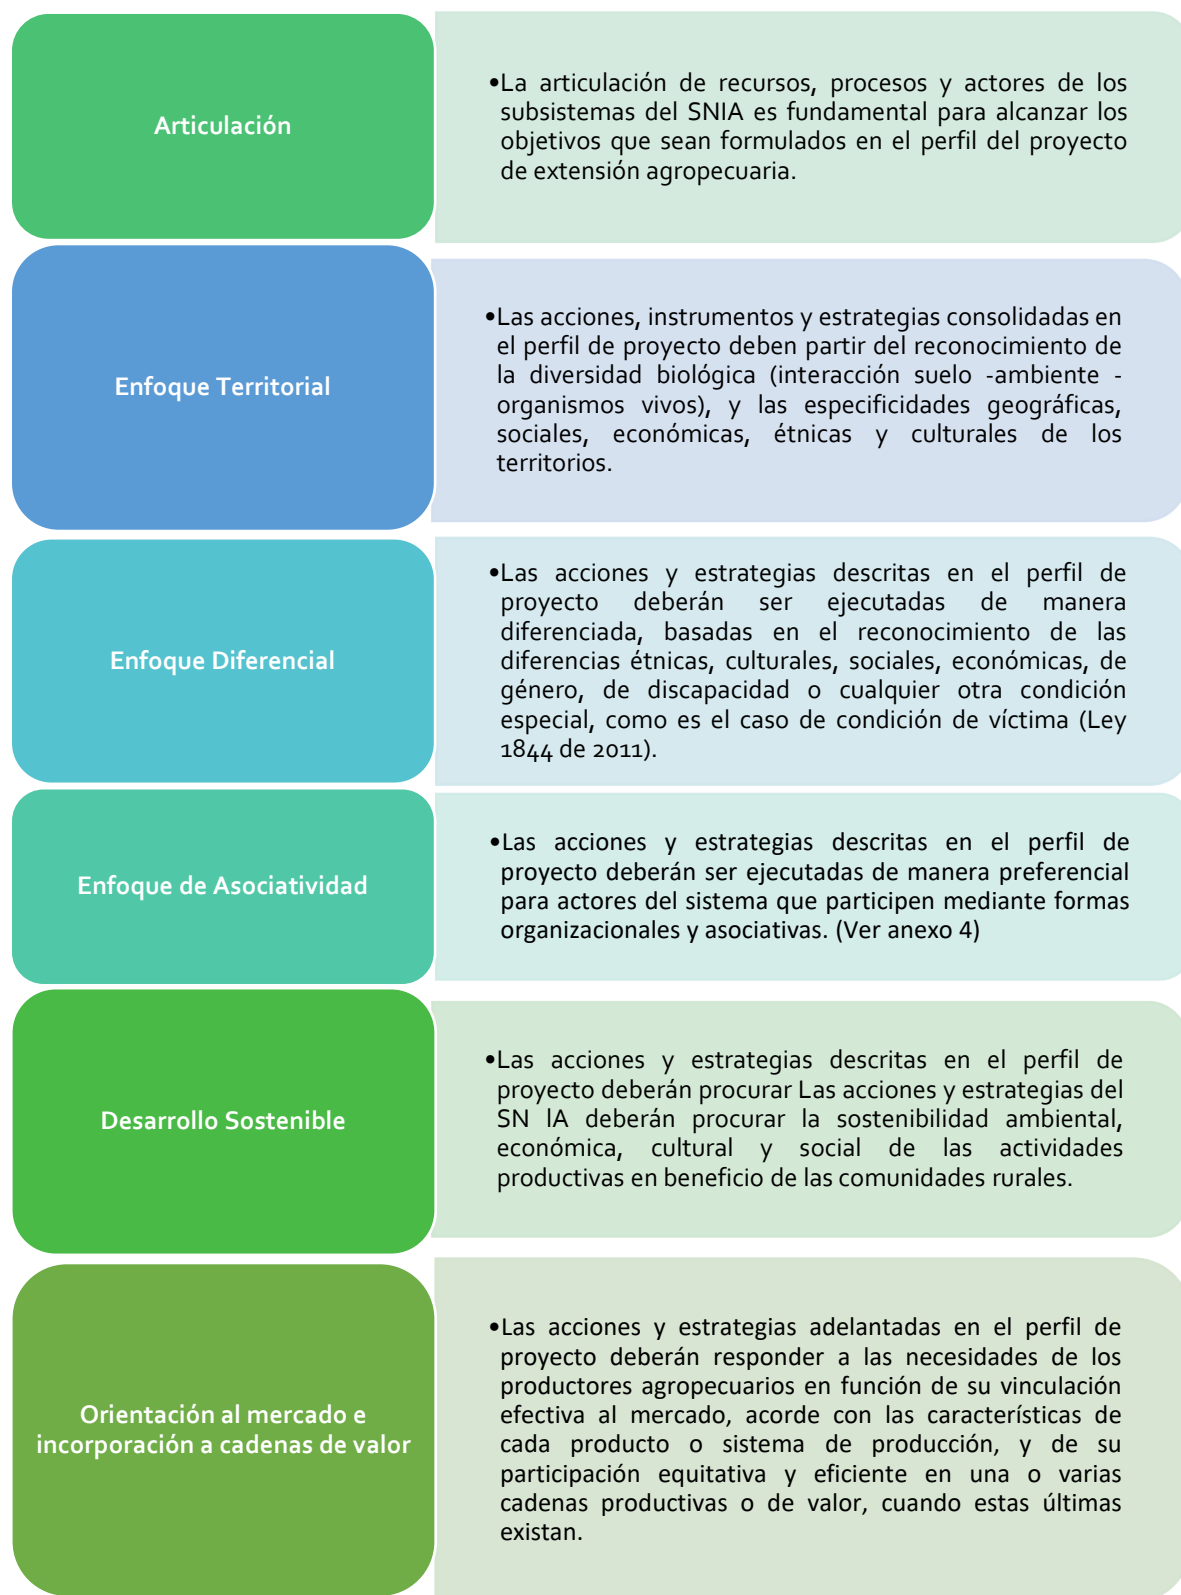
Articulación

•La articulación de recursos, procesos y actores de los subsistemas del SNIA es fundamental para alcanzar los objetivos que sean formulados en el perfil del proyecto de extensión agropecuaria.

Enfoque Territorial

•Las acciones, instrumentos y estrategias consolidadas en el perfil de proyecto deben partir del reconocimiento de la diversidad biológica (interacción suelo -ambiente - organismos vivos), y las especificidades geográficas, sociales, económicas, étnicas y culturales de los territorios.

Enfoque Diferencial

•Las acciones y estrategias descritas en el perfil de proyecto deberán ser ejecutadas de manera diferenciada, basadas en el reconocimiento de las diferencias étnicas, culturales, sociales, económicas, de género, de discapacidad o cualquier otra condición especial, como es el caso de condición de víctima (Ley 1844 de 2011).

Enfoque de Asociatividad

•Las acciones y estrategias descritas en el perfil de proyecto deberán ser ejecutadas de manera preferencial para actores del sistema que participen mediante formas organizacionales y asociativas. (Ver anexo 4)

Desarrollo Sostenible

•Las acciones y estrategias descritas en el perfil de proyecto deberán procurar Las acciones y estrategias del SN IA deberán procurar la sostenibilidad ambiental, económica, cultural y social de las actividades productivas en beneficio de las comunidades rurales.

Orientación al mercado e incorporación a cadenas de valor

•Las acciones y estrategias adelantadas en el perfil de proyecto deberán responder a las necesidades de los productores agropecuarios en función de su vinculación efectiva al mercado, acorde con las características de cada producto o sistema de producción, y de su participación equitativa y eficiente en una o varias cadenas productivas o de valor, cuando estas últimas existan.